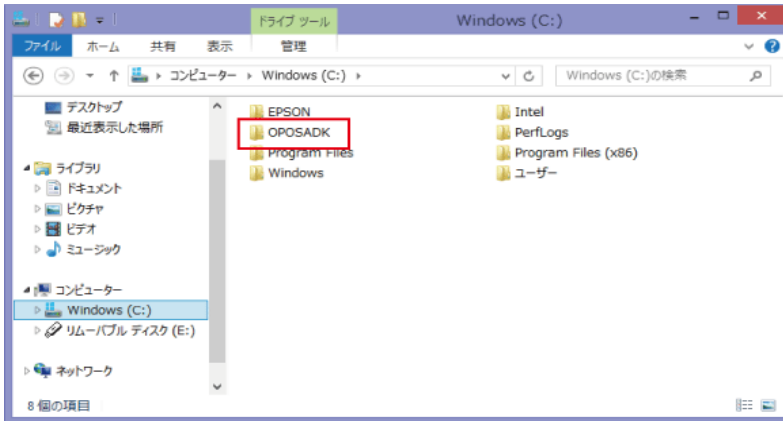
ドライブ ツール
Windows (C:)
ファイル ホーム 共有 表示 管理
コンピューター › Windows (C:) ›
Windows (C:)の検索

デスクトップ
最近表示した場所
ライブラリ
ドキュメント
ピクチャ
ビデオ
ミュージック
コンピューター
Windows (C:)
リムーバブル ディスク (E:)
ネットワーク

EPSON
OPOSADK
Program Files
Windows
Intel
PerfLogs
Program Files (x86)
ユーザー

8 個の項目